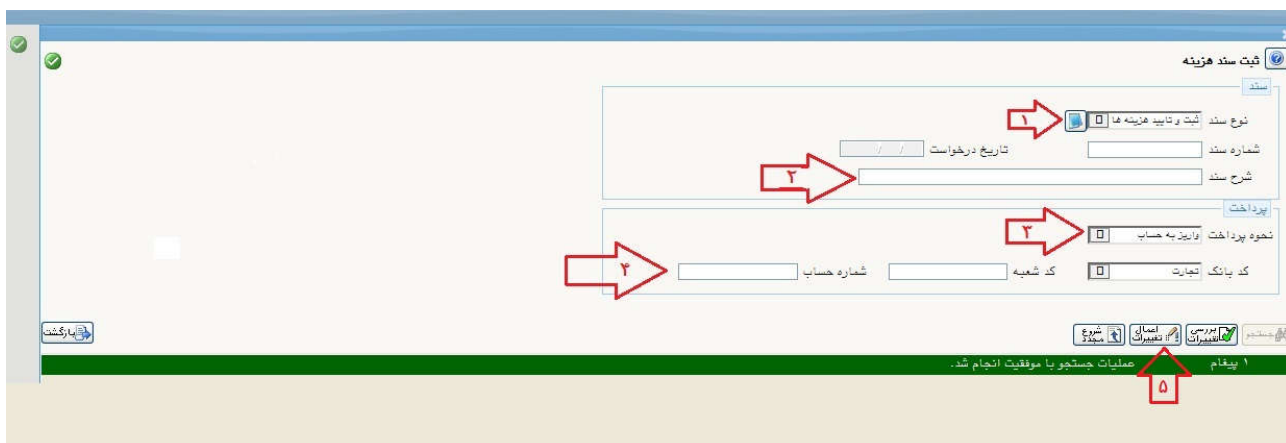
ثبت سند هزینه

سند

نوع سند ثبت و تایید هزینه ها

۱

شماره سند

تاریخ درخواست / /

شرح سند

۲

پرداخت

نحوه پرداخت واریز به حساب

۳

کد بانک تجارت

کد شعبه

شماره حساب

۴

بازگشت

جستجو

بررسی تغییرات

اعمال تغییرات

شروع مجدد

۱ پیغام

عملیات جستجو با موفقیت انجام شد.

۵